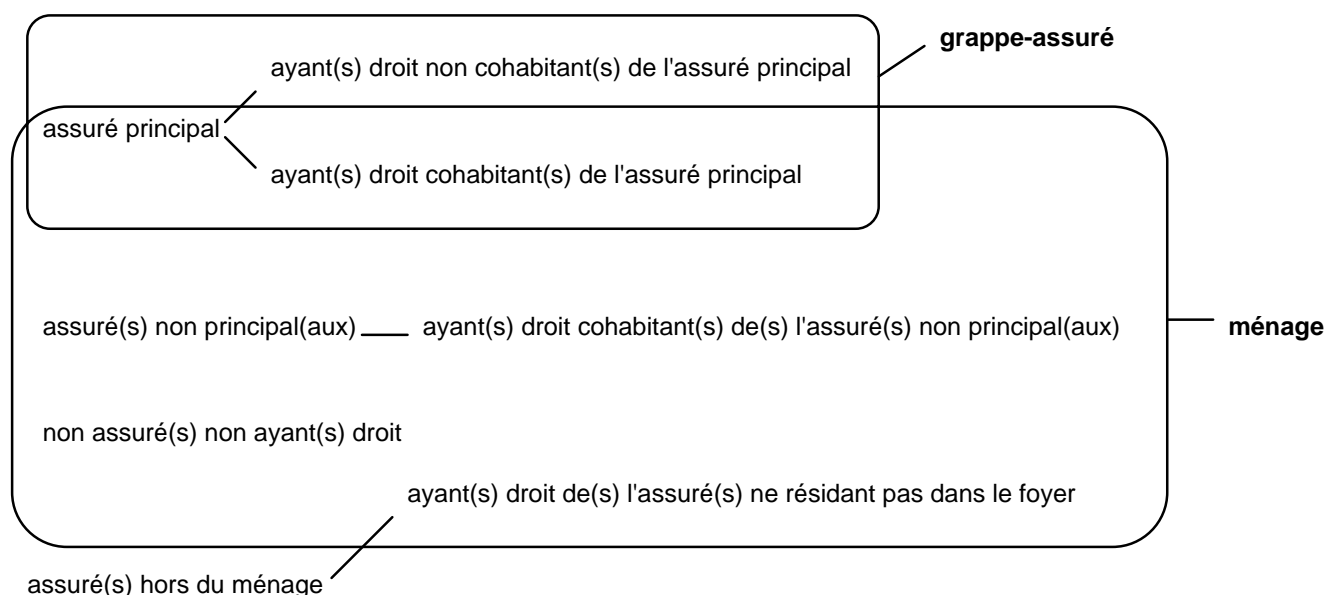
grappe-assuré

ayant(s) droit non cohabitant(s) de l'assuré principal

assuré principal

ayant(s) droit cohabitant(s) de l'assuré principal

assuré(s) non principal(aux) ayant(s) droit cohabitant(s) de(s) l'assuré(s) non principal(aux)

ménage

non assuré(s) non ayant(s) droit

ayant(s) droit de(s) l'assuré(s) ne résidant pas dans le foyer

assuré(s) hors du ménage